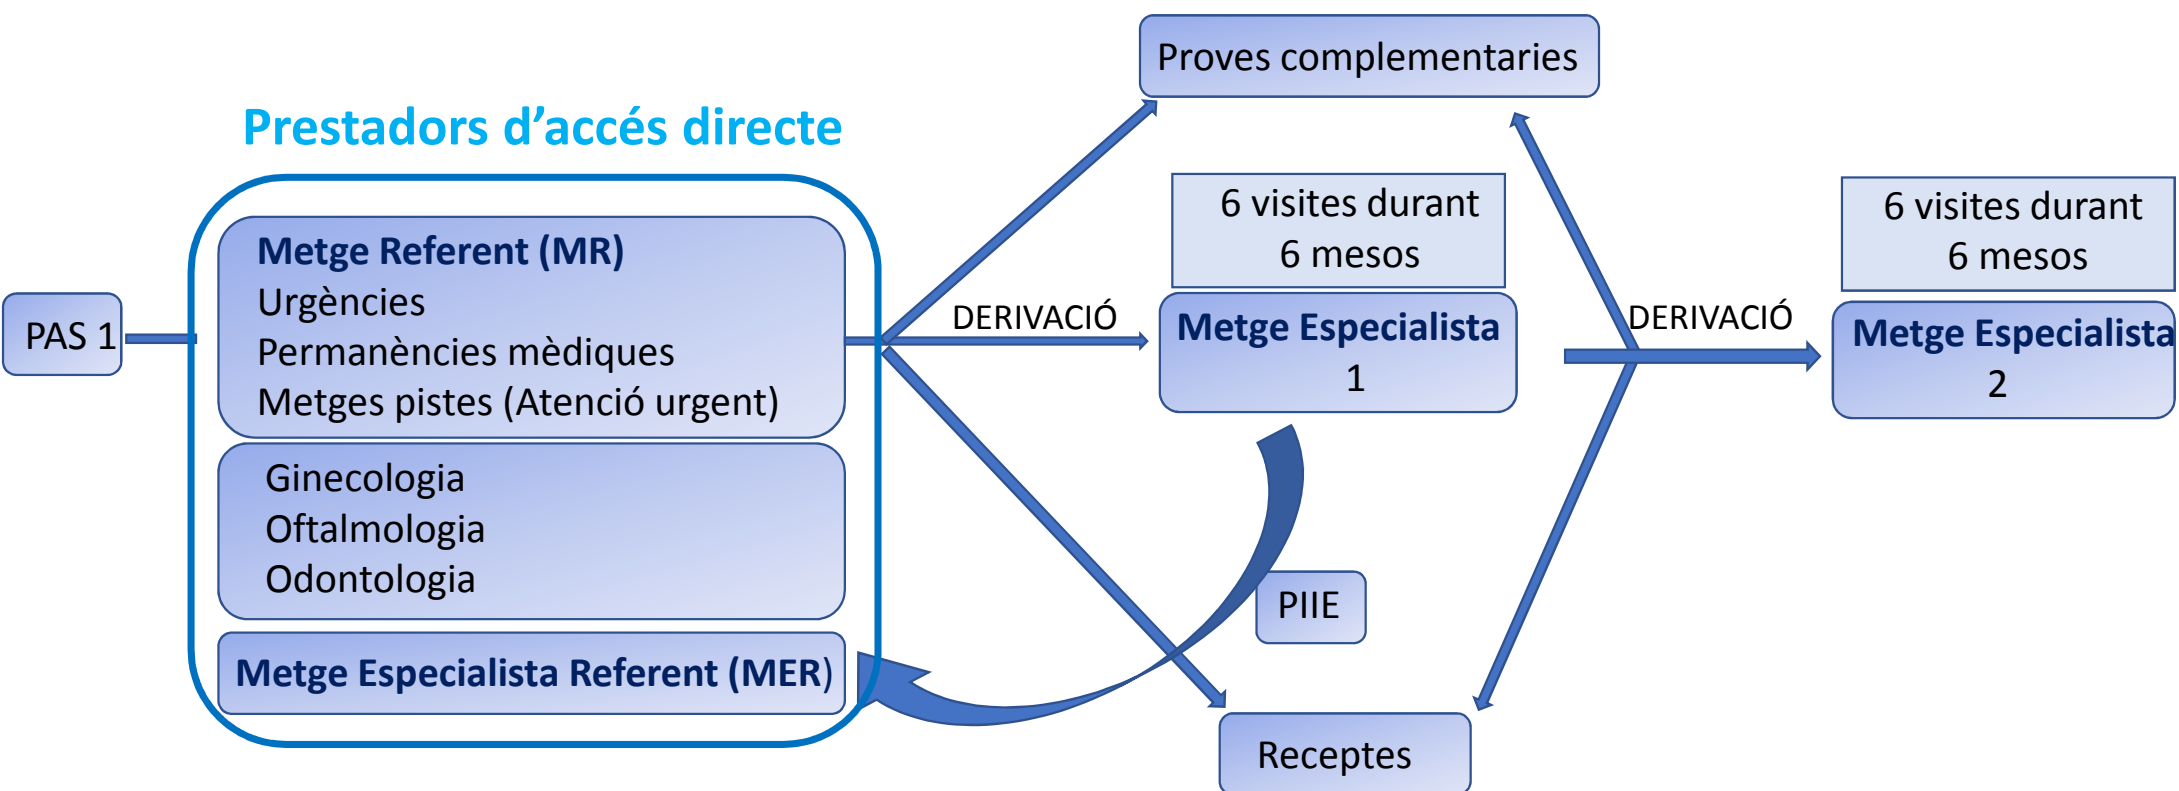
Proves complementaries

Prestadors d'accés directe

PAS 1

Metge Referent (MR)
Urgències
Permanències mèdiques
Metges pistes (Atenció urgent)

Ginecologia
Oftalmologia
Odontologia

Metge Especialista Referent (MER)

DERIVACIÓ

6 visites durant
6 mesos

Metge Especialista
1

DERIVACIÓ

6 visites durant
6 mesos

Metge Especialista
2

PIIE

Receptes